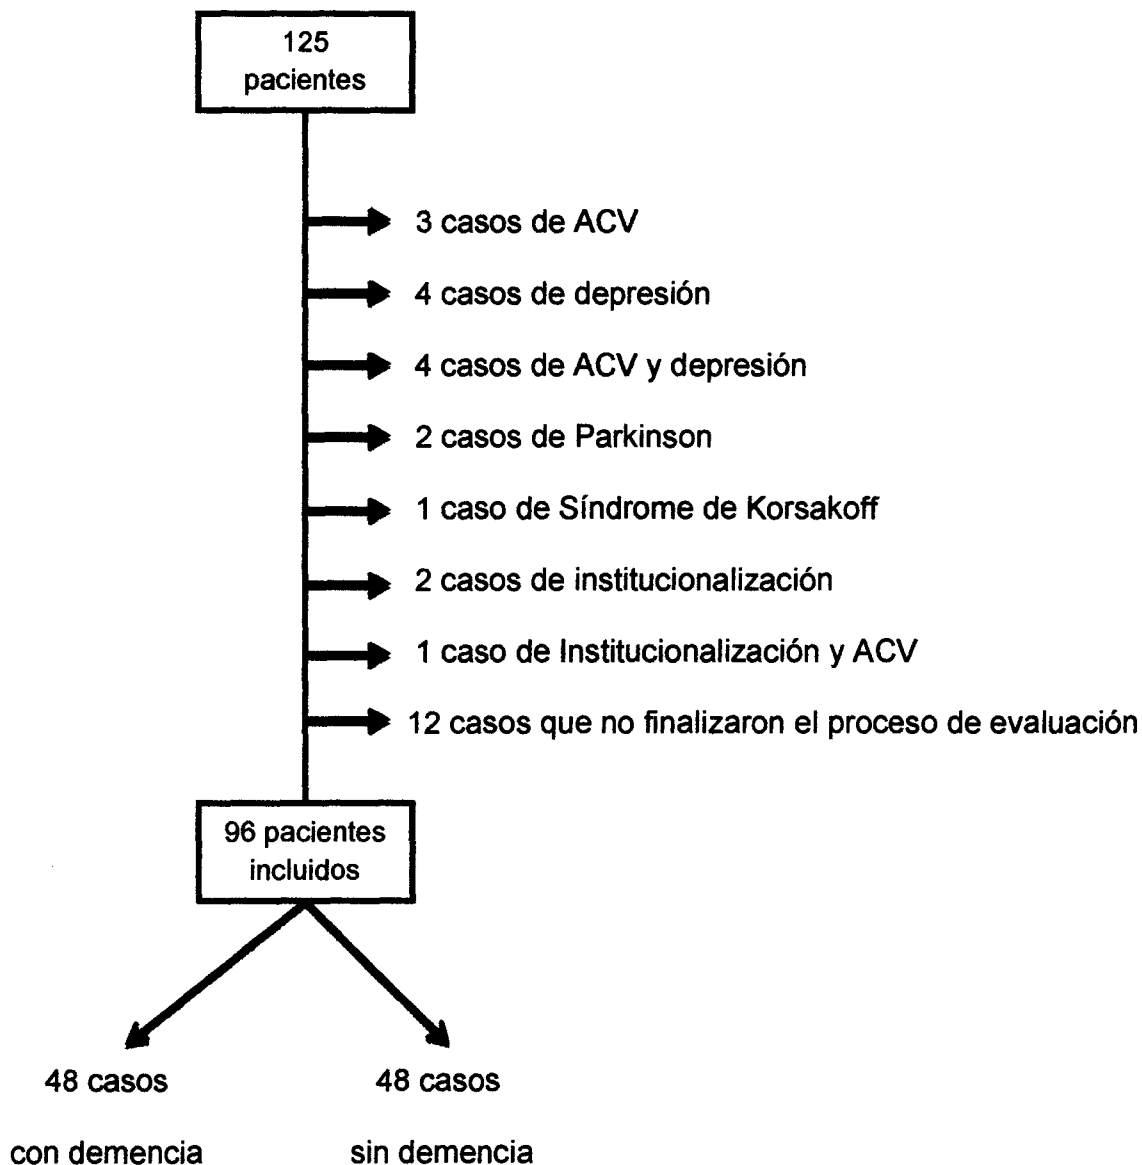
125 pacientes

3 casos de ACV

4 casos de depresión

4 casos de ACV y depresión

2 casos de Parkinson

1 caso de Síndrome de Korsakoff

2 casos de institucionalización

1 caso de Institucionalización y ACV

12 casos que no finalizaron el proceso de evaluación

96 pacientes incluidos

48 casos con demencia

48 casos sin demencia